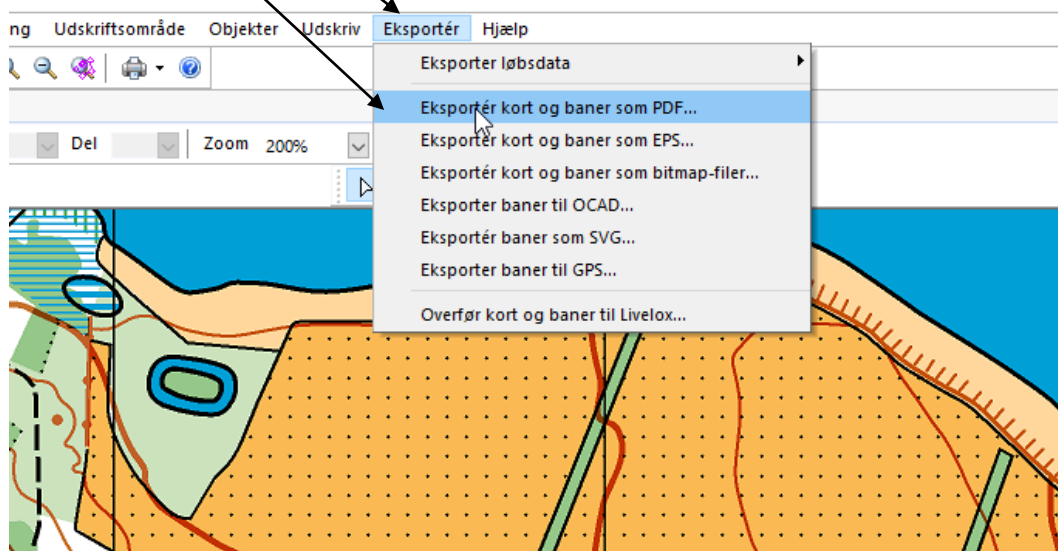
ng Udskriftsområde Objekter Udskriv Eksportér Hjælp

Del Zoom 200%

Eksporter løbsdata
Eksportér kort og baner som PDF...
Eksporter kort og baner som EPS...
Eksportér kort og baner som bitmap-filer...
Eksporter baner til OCAD...
Eksportér baner som SVG...
Eksporter baner til GPS...
Overfør kort og baner til Livelox...